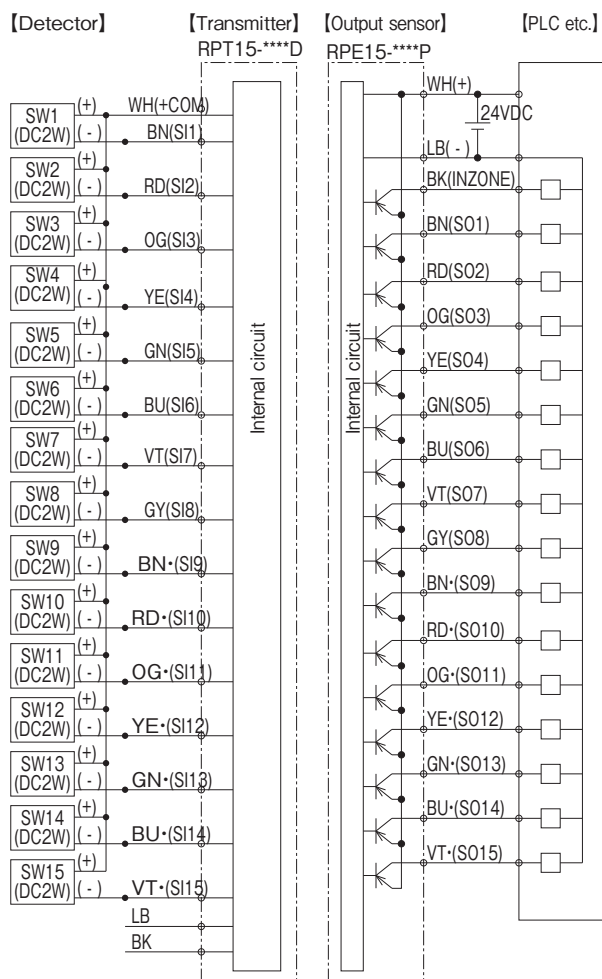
【Detector】 【Transmitter】 RPT15-****D 【Output sensor】 RPE15-****P 【PLC etc.】

SW1 (DC2W) (+) (-) WH(+COM) BN(SI1)
SW2 (DC2W) (+) (-) RD(SI2)
SW3 (DC2W) (+) (-) OG(SI3)
SW4 (DC2W) (+) (-) YE(SI4)
SW5 (DC2W) (+) (-) GN(SI5)
SW6 (DC2W) (+) (-) BU(SI6)
SW7 (DC2W) (+) (-) VT(SI7)
SW8 (DC2W) (+) (-) GY(SI8)
SW9 (DC2W) (+) (-) BN･(SI9)
SW10 (DC2W) (+) (-) RD･(SI10)
SW11 (DC2W) (+) (-) OG･(SI11)
SW12 (DC2W) (+) (-) YE･(SI12)
SW13 (DC2W) (+) (-) GN･(SI13)
SW14 (DC2W) (+) (-) BU･(SI14)
SW15 (DC2W) (+) (-) VT･(SI15)
LB
BK

Internal circuit

Internal circuit

WH(+)
24VDC
LB( - )
BK(INZONE)
BN(SO1)
RD(SO2)
OG(SO3)
YE(SO4)
GN(SO5)
BU(SO6)
VT(SO7)
GY(SO8)
BN･(SO9)
RD･(SO10)
OG･(SO11)
YE･(SO12)
GN･(SO13)
BU･(SO14)
VT･(SO15)